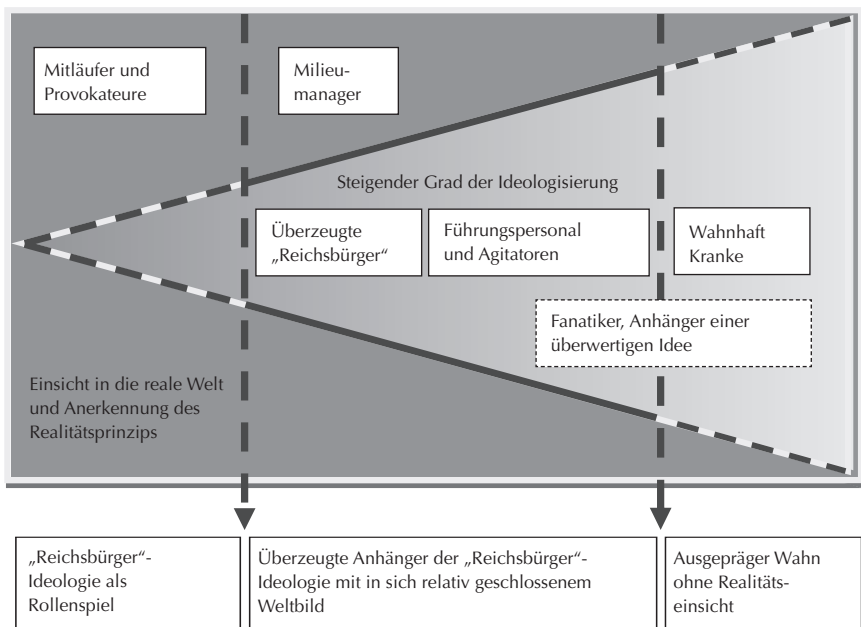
Mitläufer und Provokateure

Milieumanager

Steigender Grad der Ideologisierung

Überzeugte „Reichsbürger“

Führungspersonal und Agitatoren

Wahnhaft Kranke

Fanatiker, Anhänger einer überwertigen Idee

Einsicht in die reale Welt und Anerkennung des Realitätsprinzips

„Reichsbürger“-Ideologie als Rollenspiel

Überzeugte Anhänger der „Reichsbürger“-Ideologie mit in sich relativ geschlossenem Weltbild

Ausgepräger Wahn ohne Realitätseinsicht